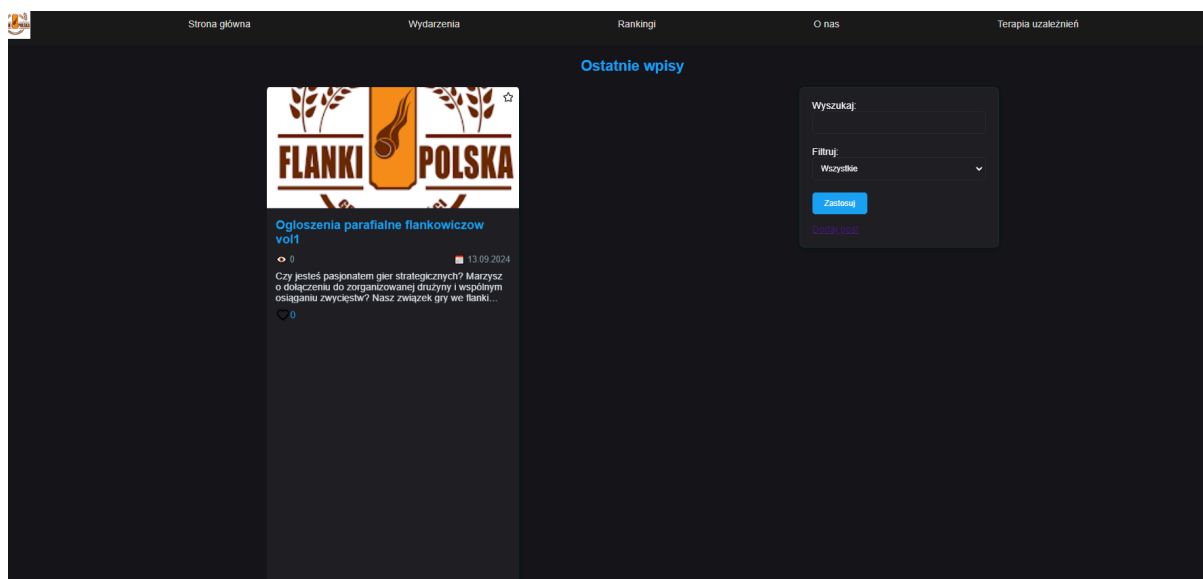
Strona główna Wydarzenia Rankingi O nas Terapia uzależnień

Ostatnie wpisy

FLANKI POLSKA

Ogloszenia parafialne flankowiczow vol1

0 13.09.2024

Czy jesteś pasjonatem gier strategicznych? Marzysz o dołączeniu do zorganizowanej drużyny i wspólnym osiąganiu zwycięstw? Nasz związek gry we flanki...

0

Wyszukaj:

Filtruj:

Wszystkie

Zastosuj

Dodaj post